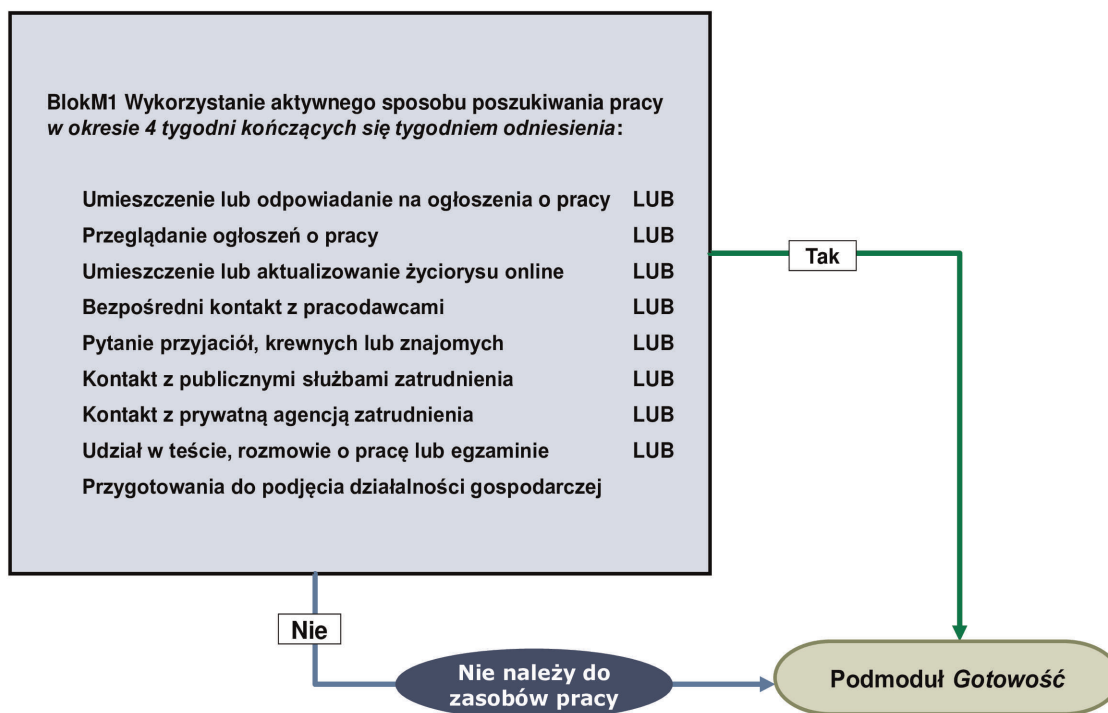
BlokM1 Wykorzystanie aktywnego sposobu poszukiwania pracy *w okresie 4 tygodni kończących się tygodniem odniesienia*:

Umieszczenie lub odpowiadanie na ogłoszenia o pracy LUB
Przeglądanie ogłoszeń o pracy LUB
Umieszczenie lub aktualizowanie życiorysu online LUB
Bezpośredni kontakt z pracodawcami LUB
Pytanie przyjaciół, krewnych lub znajomych LUB
Kontakt z publicznymi służbami zatrudnienia LUB
Kontakt z prywatną agencją zatrudnienia LUB
Udział w teście, rozmowie o pracę lub egzaminie LUB
Przygotowania do podjęcia działalności gospodarczej

Tak

Nie

Nie należy do zasobów pracy

Podmoduł *Gotowość*